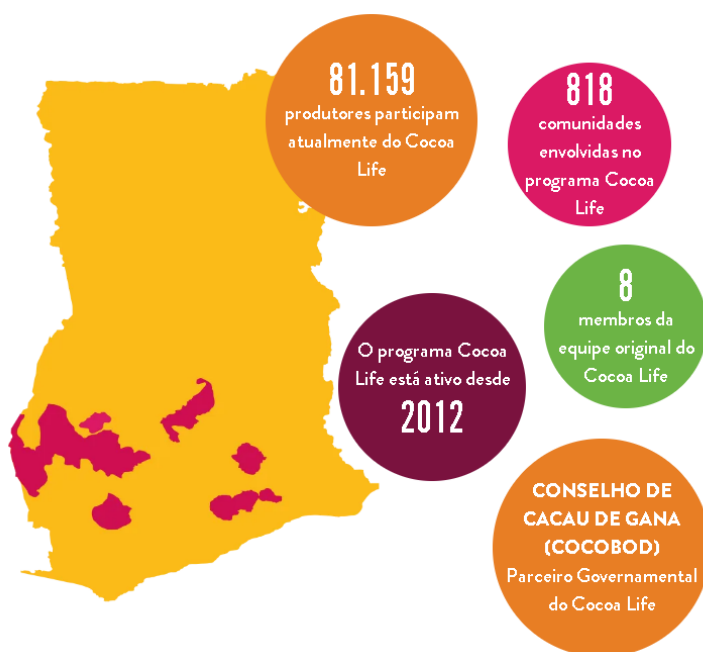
81.159
produtores participam atualmente do Cocoa Life

818
comunidades envolvidas no programa Cocoa Life

8
membros da equipe original do Cocoa Life

O programa Cocoa Life está ativo desde
2012

CONSELHO DE CACAU DE GANA (COCOBOD)
Parceiro Governamental do Cocoa Life